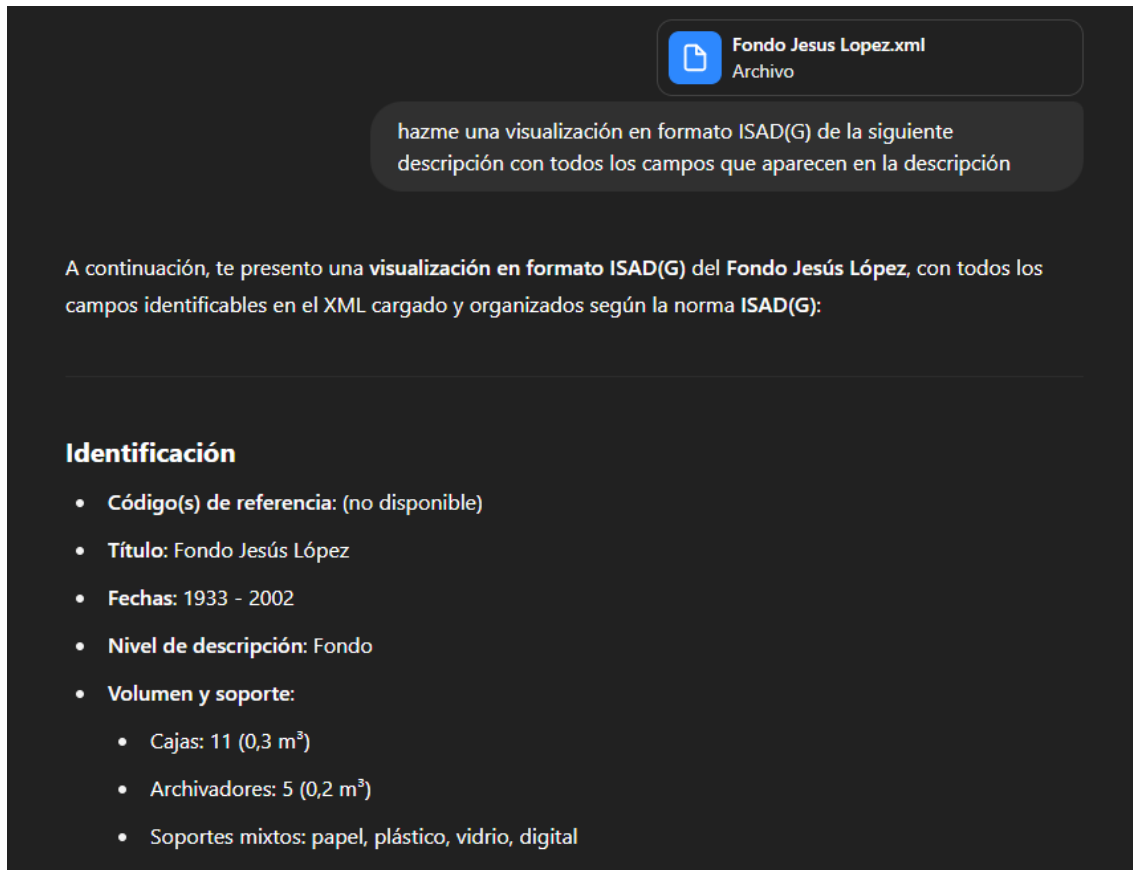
Fondo Jesus Lopez.xml
Archivo

hazme una visualización en formato ISAD(G) de la siguiente descripción con todos los campos que aparecen en la descripción

A continuación, te presento una **visualización en formato ISAD(G)** del **Fondo Jesús López**, con todos los campos identificables en el XML cargado y organizados según la norma **ISAD(G)**:

## Identificación

- **Código(s) de referencia**: (no disponible)
- **Título**: Fondo Jesús López
- **Fechas**: 1933 - 2002
- **Nivel de descripción**: Fondo
- **Volumen y soporte**:
  - Cajas: 11 (0,3 m³)
  - Archivadores: 5 (0,2 m³)
  - Soportes mixtos: papel, plástico, vidrio, digital